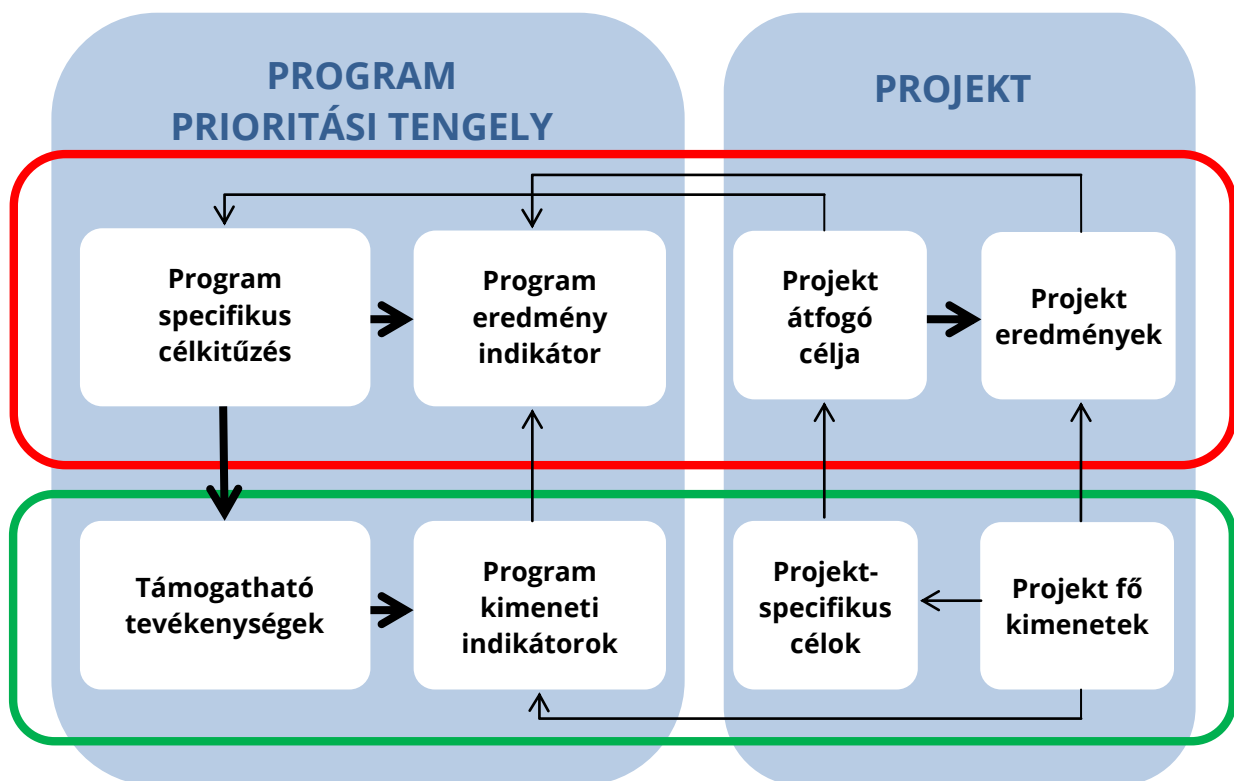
PROGRAM
PRIORITÁSI TENGELY

PROJEKT

Program specifikus célkitűzés

Program eredmény indikátor

Projekt átfogó célja

Projekt eredmények

Támogatható tevékenységek

Program kimeneti indikátorok

Projekt-specifikus célok

Projekt fő kimenetek